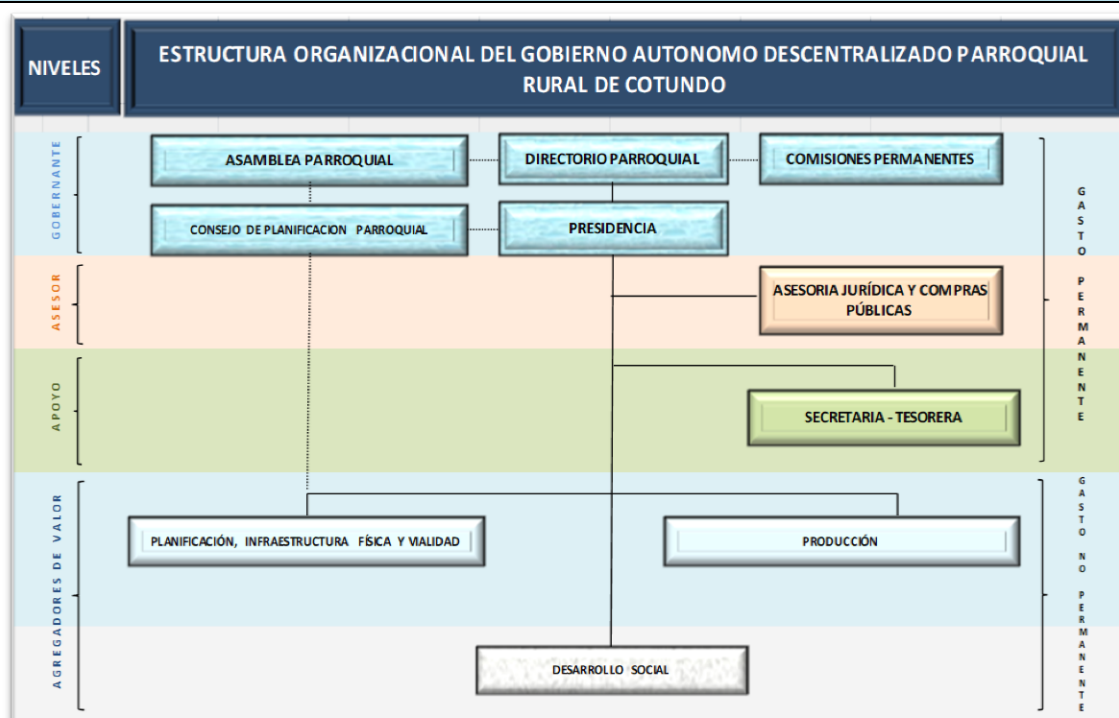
NIVELES

ESTRUCTURA ORGANIZACIONAL DEL GOBIERNO AUTONOMO DESCENTRALIZADO PARROQUIAL RURAL DE COTUNDO

GOBERNANTE

ASAMBLEA PARROQUIAL

DIRECTORIO PARROQUIAL

COMISIONES PERMANENTES

CONSEJO DE PLANIFICACION PARROQUIAL

PRESIDENCIA

GASTO PERMANENTE

ASESOR

ASESORIA JURÍDICA Y COMPRAS PÚBLICAS

APOYO

SECRETARIA - TESORERA

AGREGADORES DE VALOR

PLANIFICACIÓN, INFRAESTRUCTURA FÍSICA Y VIALIDAD

PRODUCCIÓN

DESARROLLO SOCIAL

GASTO NO PERMANENTE